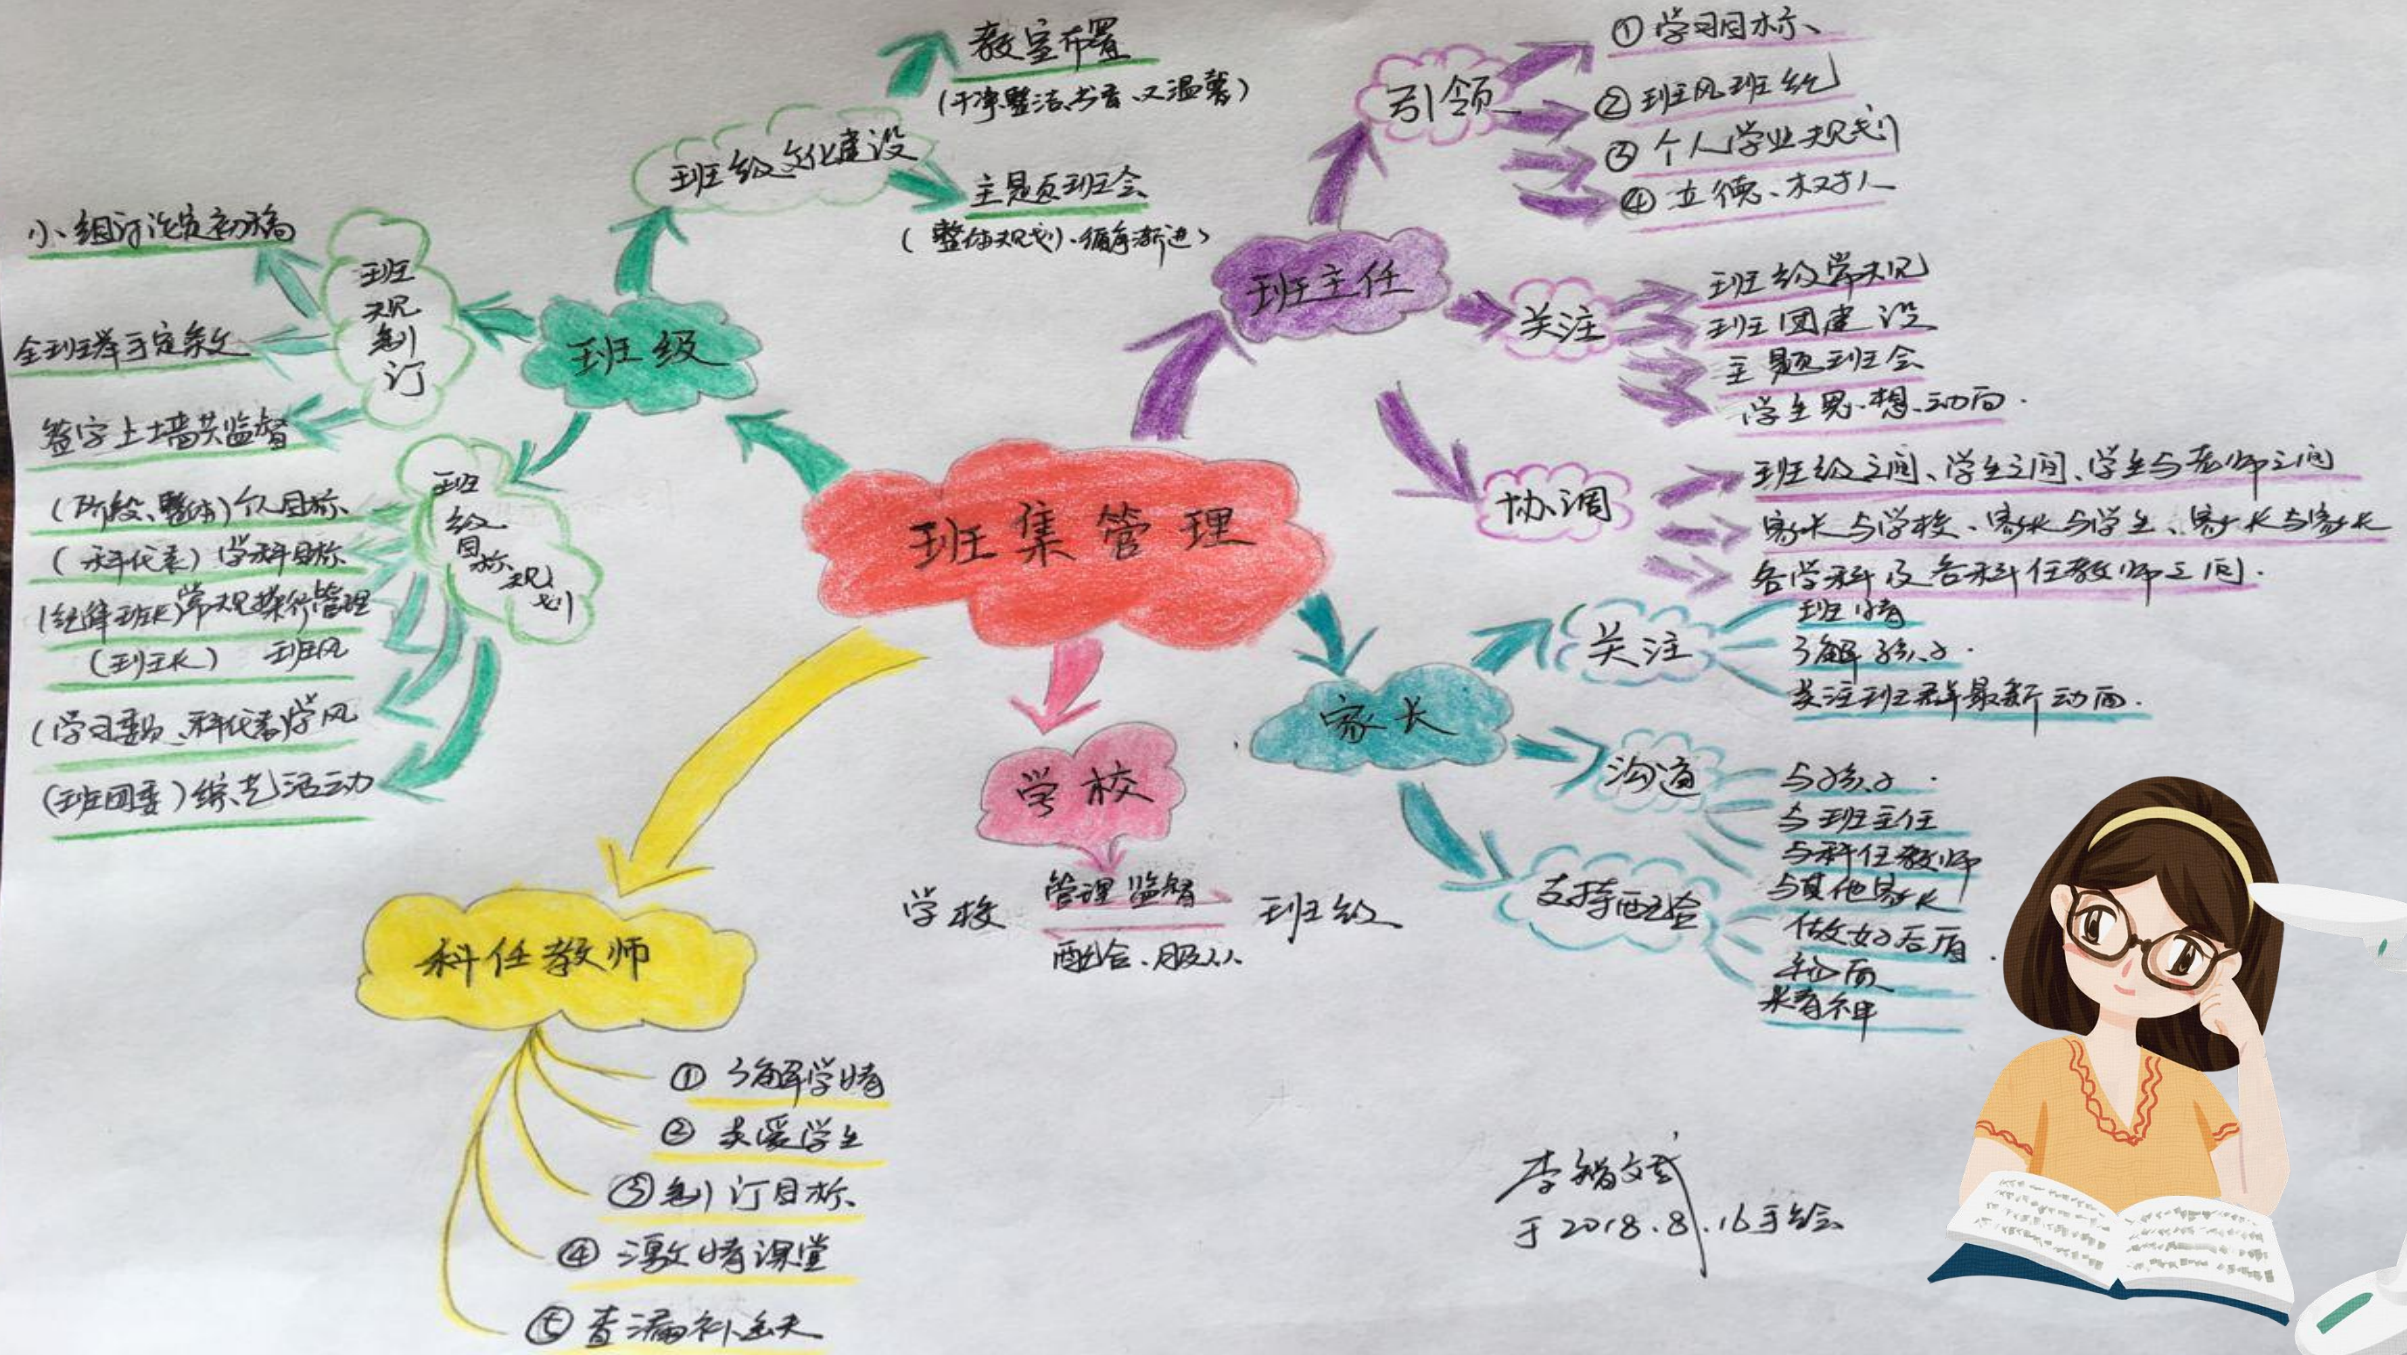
班集管理

班级
班级文化建设
教室布置
(干净整洁书香、又温馨)
主题班会
(整体规划、循序渐进)
班规制订
小组讨论定初稿
全班表决定条文
签字上墙共监督
班级目标规划
(阶段、整体)级目标
(科代表)学科目标
(纪律班长)常规操行管理
(班长) 班风
(学习委员、科代表)学风
(班团委)综艺活动

班主任
引领
① 学习目标
② 班风班纪
③ 个人学业规划
④ 立德、树人
关注
班级常规
班团建设
主题班会
学生思想动向
协调
班级之间、学生之间、学生与老师之间
家长与学校、家长与学生、家长与家长
各学科及各科任教师之间

家长
关注
班情
了解孩子
关注班群最新动向
沟通
与孩子
与班主任
与科任教师
与其他家长
支持配合
做好后盾
补台
肯看和

学校
学校 管理监督 班级
配合、服从

科任教师
① 了解学情
② 关爱学生
③ 制订目标
④ 激情课堂
⑤ 查漏补缺

李韬文
于2018.8.16手绘